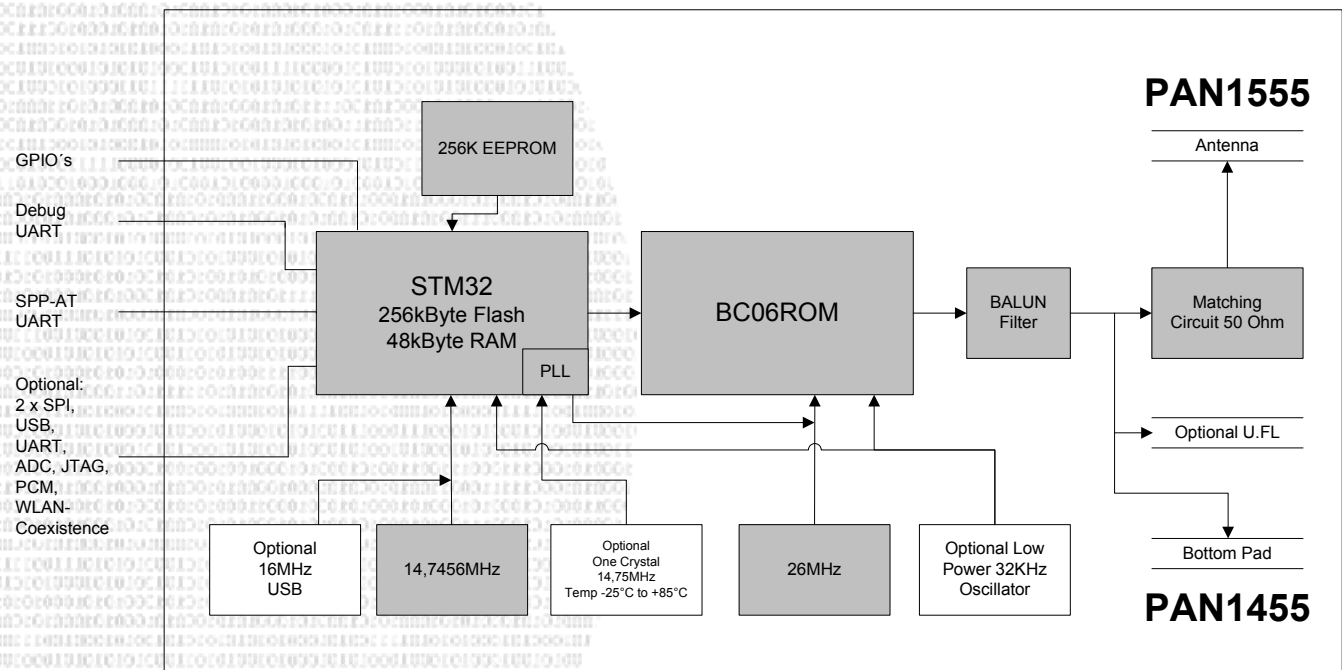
PAN1555

256K EEPROM

Antenna

GPIO´s

Debug UART

SPP-AT UART

Optional: 2 x SPI, USB, UART, ADC, JTAG, PCM, WLAN-Coexistence

STM32
256kByte Flash
48kByte RAM

PLL

BC06ROM

BALUN Filter

Matching Circuit 50 Ohm

Optional U.FL

Bottom Pad

Optional 16MHz USB

14,7456MHz

Optional One Crystal 14,75MHz Temp -25°C to +85°C

26MHz

Optional Low Power 32KHz Oscillator

PAN1455